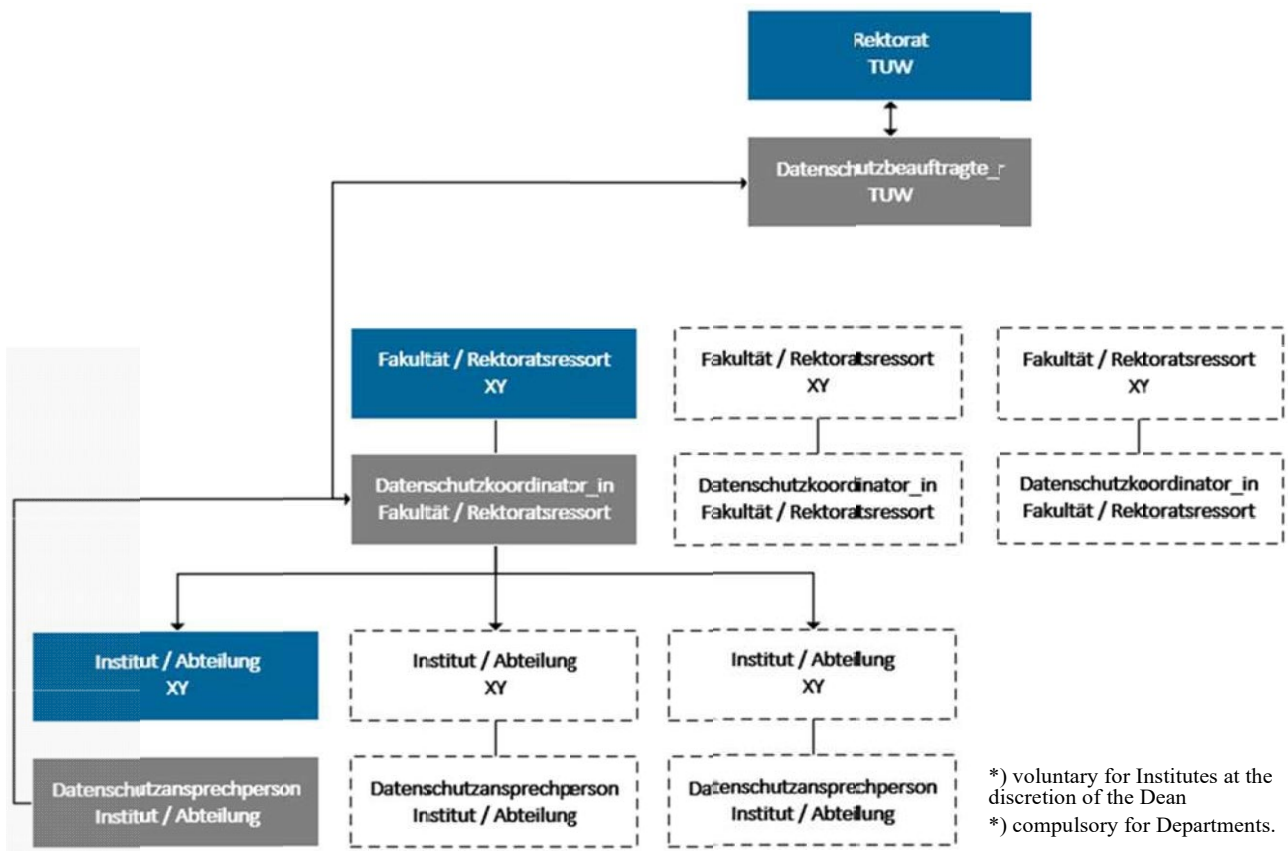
Rektorat
TUW

Datenschutzbeauftragte_r
TUW

Fakultät / Rektoratsressort
XY

Datenschutzkoordinator_in
Fakultät / Rektoratsressort

Fakultät / Rektoratsressort
XY

Datenschutzkoordinator_in
Fakultät / Rektoratsressort

Fakultät / Rektoratsressort
XY

Datenschutzkoordinator_in
Fakultät / Rektoratsressort

Institut / Abteilung
XY

Datenschutzansprechperson
Institut / Abteilung

Institut / Abteilung
XY

Datenschutzansprechperson
Institut / Abteilung

Institut / Abteilung
XY

Datenschutzansprechperson
Institut / Abteilung

*) voluntary for Institutes at the discretion of the Dean
*) compulsory for Departments.